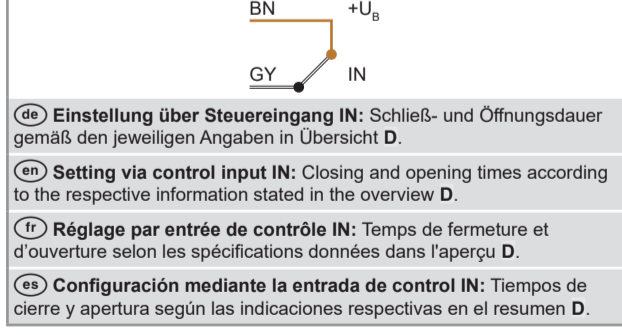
BN $+U_B$

GY IN

de Einstellung über Steuereingang IN: Schließ- und Öffnungsdauer gemäß den jeweiligen Angaben in Übersicht D.

en Setting via control input IN: Closing and opening times according to the respective information stated in the overview D.

fr Réglage par entrée de contrôle IN: Temps de fermeture et d'ouverture selon les spécifications données dans l'aperçu D.

es Configuración mediante la entrada de control IN: Tiempos de cierre y apertura según las indicaciones respectivas en el resumen D.